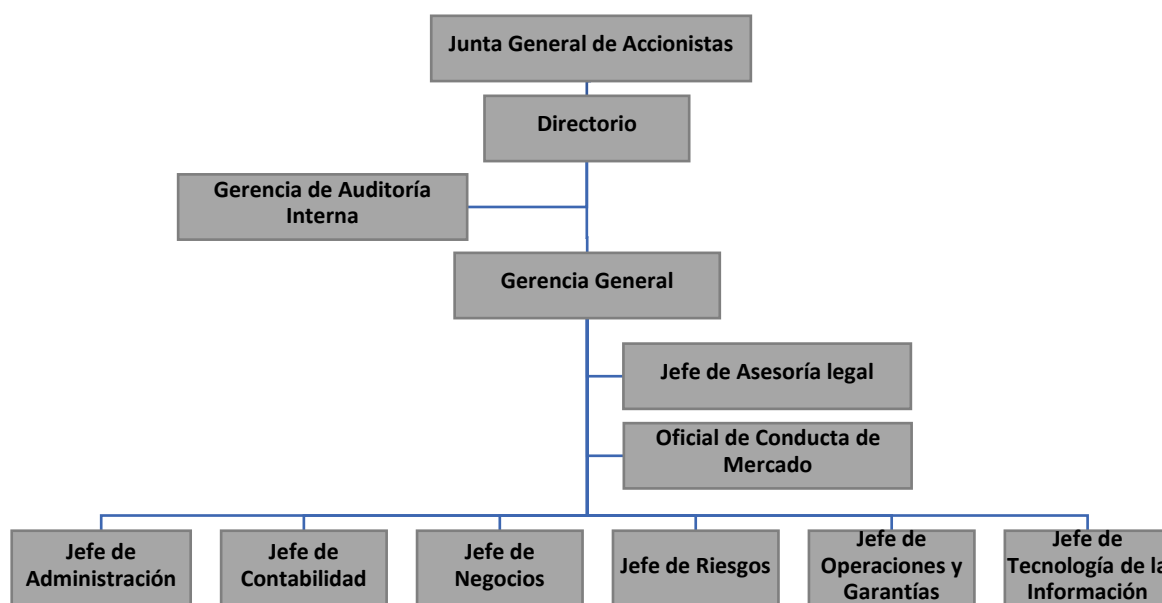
Junta General de Accionistas

Directorio

Gerencia de Auditoría Interna

Gerencia General

Jefe de Asesoría legal

Oficial de Conducta de Mercado

Jefe de Administración

Jefe de Contabilidad

Jefe de Negocios

Jefe de Riesgos

Jefe de Operaciones y Garantías

Jefe de Tecnología de la Información